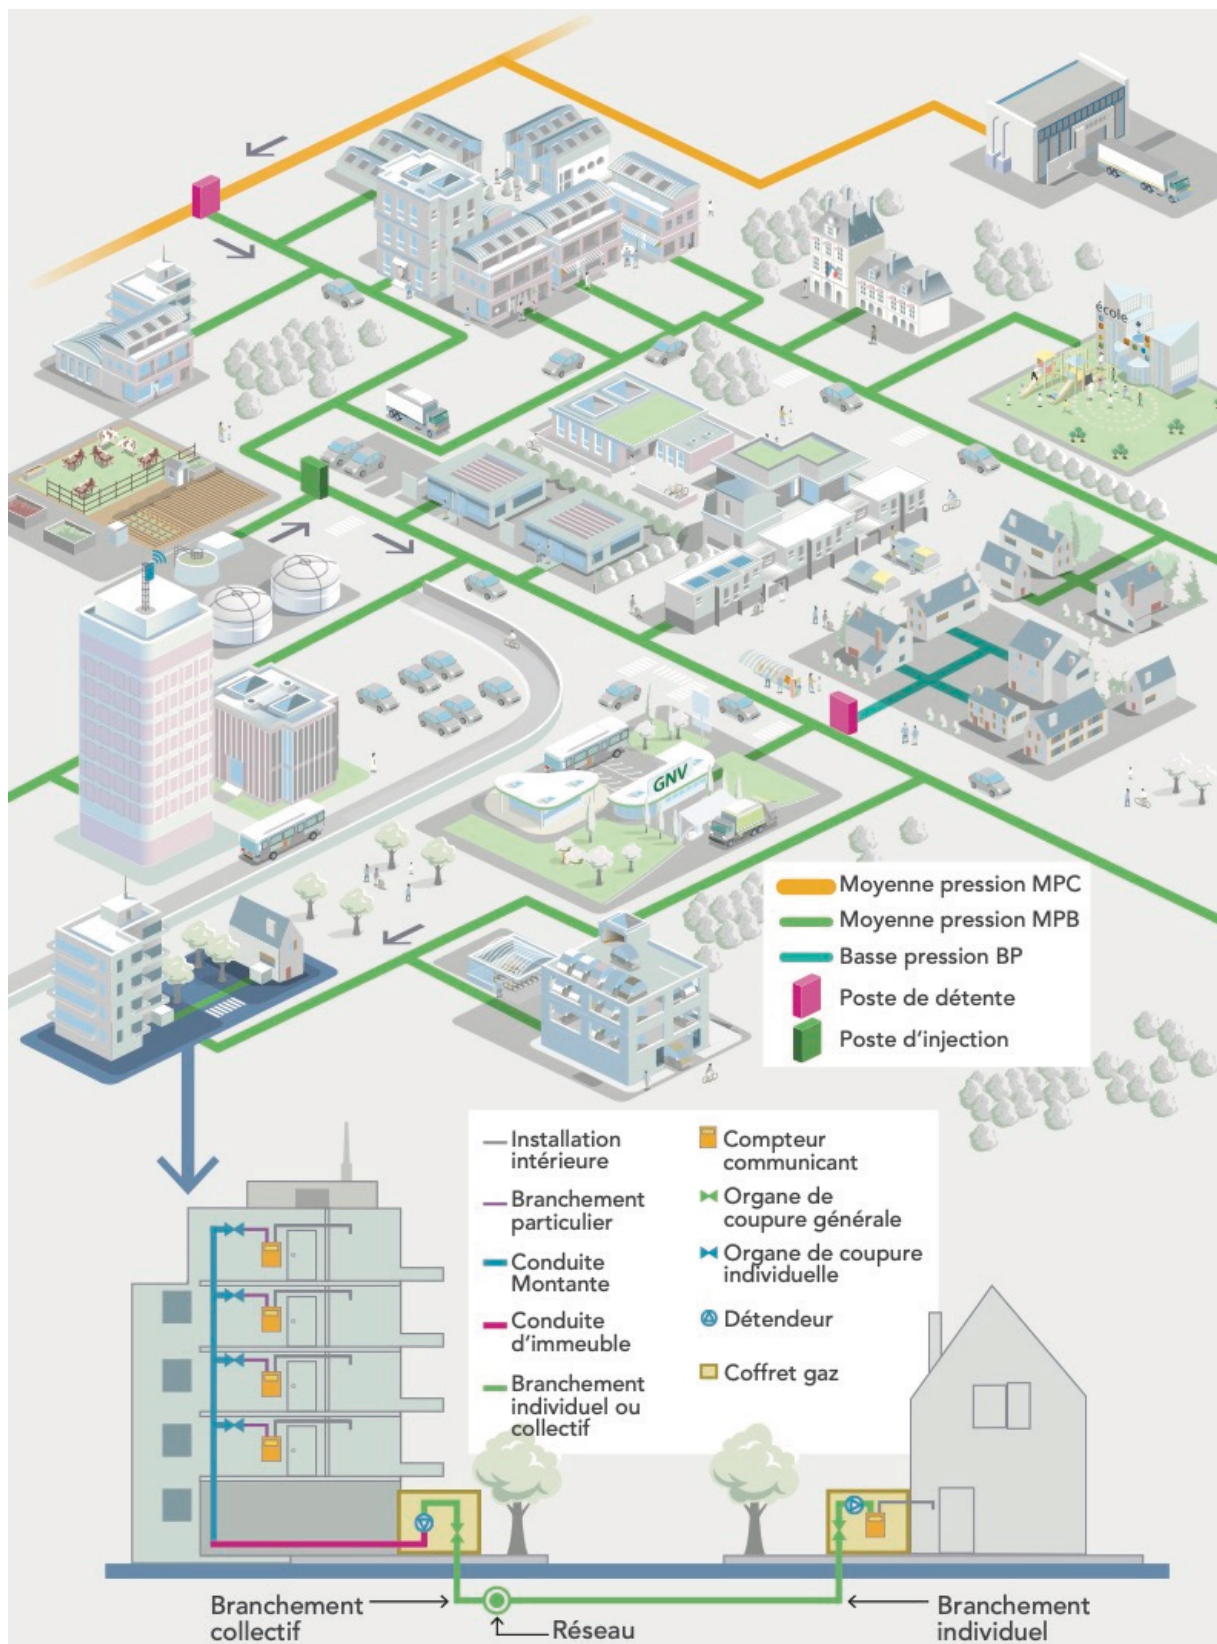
école

GNV

Moyenne pression MPC
Moyenne pression MPB
Basse pression BP
Poste de détente
Poste d'injection

Installation intérieure
Branchement particulier
Conduite Montante
Conduite d'immeuble
Branchement individuel ou collectif

Compteur communicant
Organe de coupure générale
Organe de coupure individuelle
Détendeur
Coffret gaz

Branchement collectif
Réseau
Branchement individuel